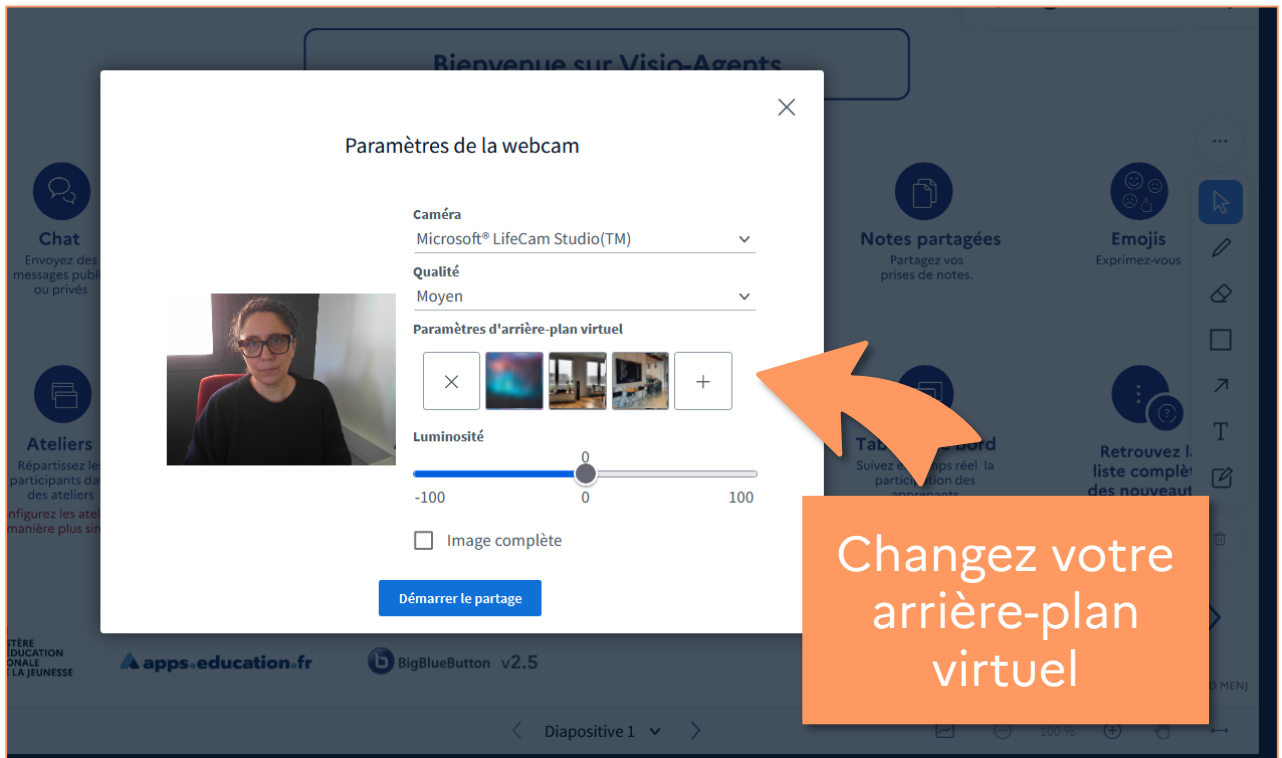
Bienvenue sur Visio-Agents

Paramètres de la webcam

Caméra
Microsoft® LifeCam Studio(TM)

Qualité
Moyen

Paramètres d'arrière-plan virtuel

Luminosité
0
-100
0
100

Image complète

Démarrer le partage

Chat
Envoyez des messages publi ou privés

Ateliers
Répartissez les participants da des ateliers
nfigurez les ateli manière plus sim

Notes partagées
Partagez vos prises de notes.

Emojis
Exprimez-vous

Tab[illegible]bord
Suivez e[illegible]mps réel la participation des apprenants

Retrouvez l liste complè des nouveaut

STÈRE ÉDUCATION IONALE LA JEUNESSE

apps.education.fr

BigBlueButton v2.5

Diapositive 1

100 %

Changez votre arrière-plan virtuel